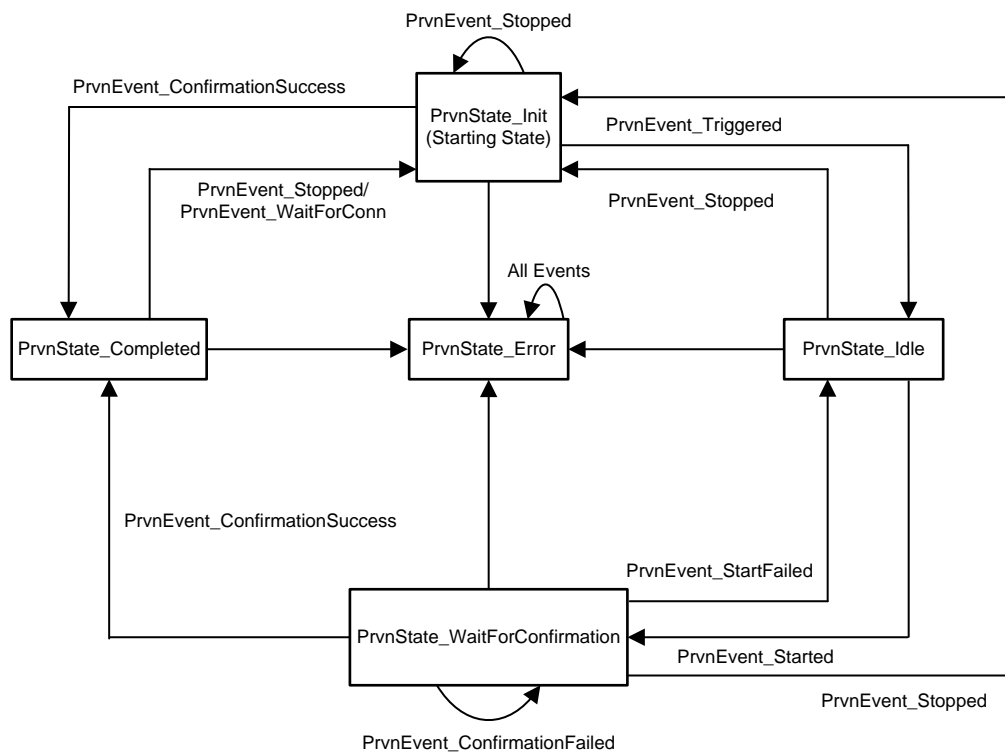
PrvnEvent_Stopped

PrvnEvent_ConfirmationSuccess

PrvnState_Init
(Starting State)

PrvnEvent_Triggered

PrvnEvent_Stopped/
PrvnEvent_WaitForConn

PrvnEvent_Stopped

All Events

PrvnState_Completed

PrvnState_Error

PrvnState_Idle

PrvnEvent_ConfirmationSuccess

PrvnEvent_StartFailed

PrvnState_WaitForConfirmation

PrvnEvent_Started

PrvnEvent_Stopped

PrvnEvent_ConfirmationFailed